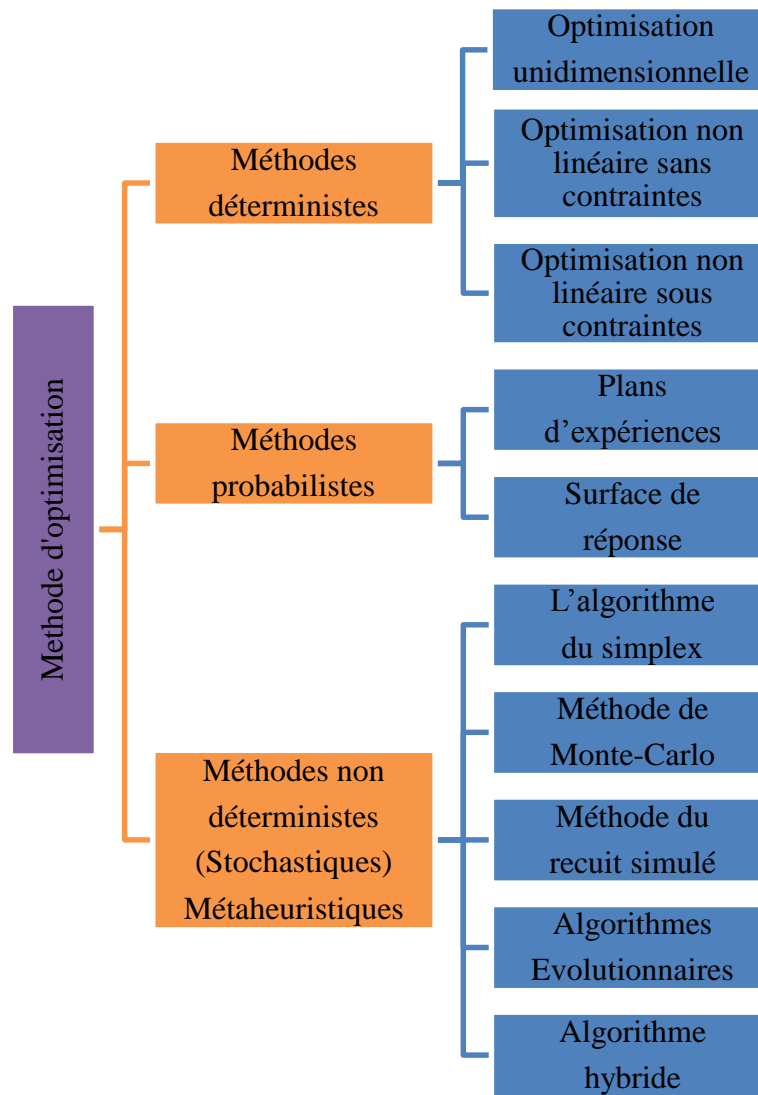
Methode d'optimisation

Méthodes déterministes

Optimisation unidimensionnelle

Optimisation non linéaire sans contraintes

Optimisation non linéaire sous contraintes

Méthodes probabilistes

Plans d’expériences

Surface de réponse

Méthodes non déterministes (Stochastiques) Métaheuristiques

L’algorithme du simplex

Méthode de Monte-Carlo

Méthode du recuit simulé

Algorithmes Evolutionnaires

Algorithme hybride